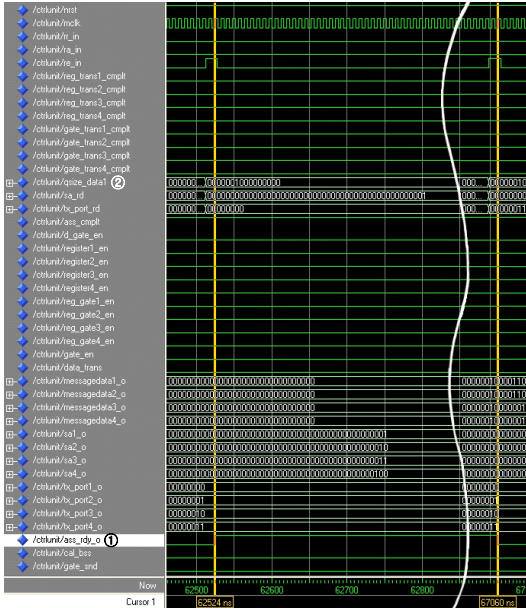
/ctrlunit/rrst
/ctrlunit/mclk
/ctrlunit/ir_in
/ctrlunit/ra_in
/ctrlunit/re_in
/ctrlunit/reg_trans1_cmplt
/ctrlunit/reg_trans2_cmplt
/ctrlunit/reg_trans3_cmplt
/ctrlunit/reg_trans4_cmplt
/ctrlunit/gate_trans1_cmplt
/ctrlunit/gate_trans2_cmplt
/ctrlunit/gate_trans3_cmplt
/ctrlunit/gate_trans4_cmplt
/ctrlunit/qsize_data1 ②
/ctrlunit/sa_rd
/ctrlunit/tx_port_rd
/ctrlunit/ass_cmplt
/ctrlunit/d_gate_en
/ctrlunit/register1_en
/ctrlunit/register2_en
/ctrlunit/register3_en
/ctrlunit/register4_en
/ctrlunit/reg_gate1_en
/ctrlunit/reg_gate2_en
/ctrlunit/reg_gate3_en
/ctrlunit/reg_gate4_en
/ctrlunit/gate_en
/ctrlunit/data_trans
/ctrlunit/messagedata1_o
/ctrlunit/messagedata2_o
/ctrlunit/messagedata3_o
/ctrlunit/messagedata4_o
/ctrlunit/sa1_o
/ctrlunit/sa2_o
/ctrlunit/sa3_o
/ctrlunit/sa4_o
/ctrlunit/tx_port1_o
/ctrlunit/tx_port2_o
/ctrlunit/tx_port3_o
/ctrlunit/tx_port4_o
/ctrlunit/ass_rdy_o ①
/ctrlunit/cal_bss
/ctrlunit/gate_snd

000000... 0000001000000000 000... 0000010
000000... 000000000000000000000000000000000000000001 000... 0000000
000000... 00000000 000... 0000001

0000000000000000000000000000000 000000000001100
0000000000000000000000000000000 000000000001100
0000000000000000000000000000000 000000000000001
0000000000000000000000000000000 000000000000001
000000000000000000000000000000000000000000000001
000000000000000000000000000000000000000000000010
000000000000000000000000000000000000000000000011
000000000000000000000000000000000000000000000100
00000000 00000000
00000001 00000001
00000010 00000010
00000011 00000011

Now
62500 62600 62700 62800
Cursor 1
62524 ns
67060 ns